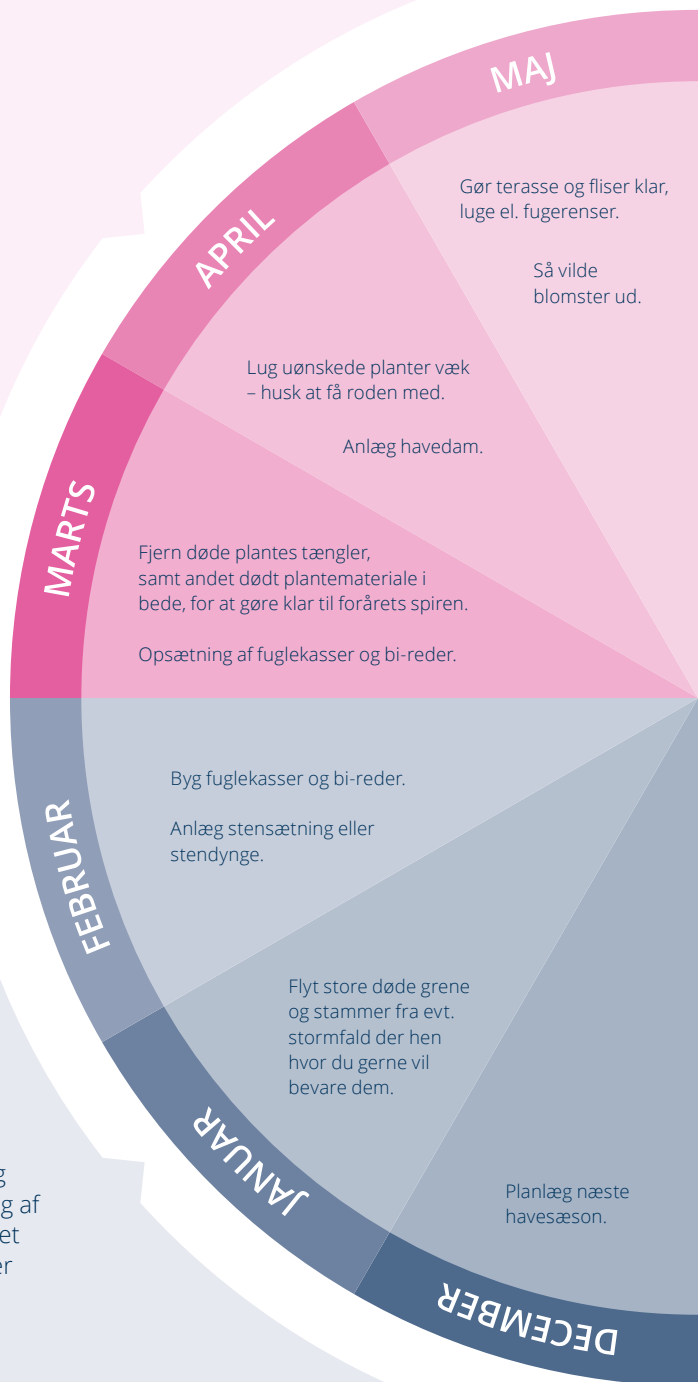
MAJ

Gør terasse og fliser klar, luge el. fugerenser.

Så vilde blomster ud.

APRIL

Lug uønskede planter væk – husk at få roden med.

Anlæg havedam.

MARTS

Fjern døde plantes tængler, samt andet dødt plantemateriale i bede, for at gøre klar til forårets spiren.

Opsætning af fuglekasser og bi-reder.

FEBRUAR

Byg fuglekasser og bi-reder.

Anlæg stensætning eller stendynge.

JANUAR

Flyt store døde grene og stammer fra evt. stormfald der hen hvor du gerne vil bevare dem.

DECEMBER

Planlæg næste havesæson.

g
g af
et
er